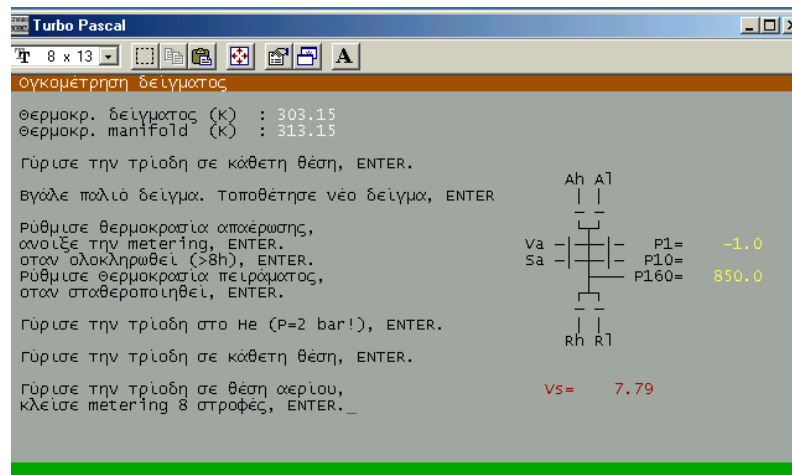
Turbo Pascal

8 x 13

A

Ογκομέτρηση δείγματος

Θερμοκρ. δείγματος (K) : 303.15
Θερμοκρ. manifold (K) : 313.15

Γύρισε την τρίοδη σε κάθετη θέση, ENTER.

Βγάλε παλιό δείγμα. Τοποθέτησε νέο δείγμα, ENTER

Ρύθμισε θερμοκρασία απαέρωσης,
άνοιξε την metering, ENTER.
όταν ολοκληρωθεί (>8h), ENTER.
Ρύθμισε θερμοκρασία πειράματος,
όταν σταθεροποιηθεί, ENTER.

Γύρισε την τρίοδη στο He (P=2 bar!), ENTER.

Γύρισε την τρίοδη σε κάθετη θέση, ENTER.

Γύρισε την τρίοδη σε θέση αερίου,
κλείσε metering 8 στροφές, ENTER._

Ah Al

Va
Sa

P1= -1.0
P10=
P160= 850.0

Rh Rl

Vs= 7.79